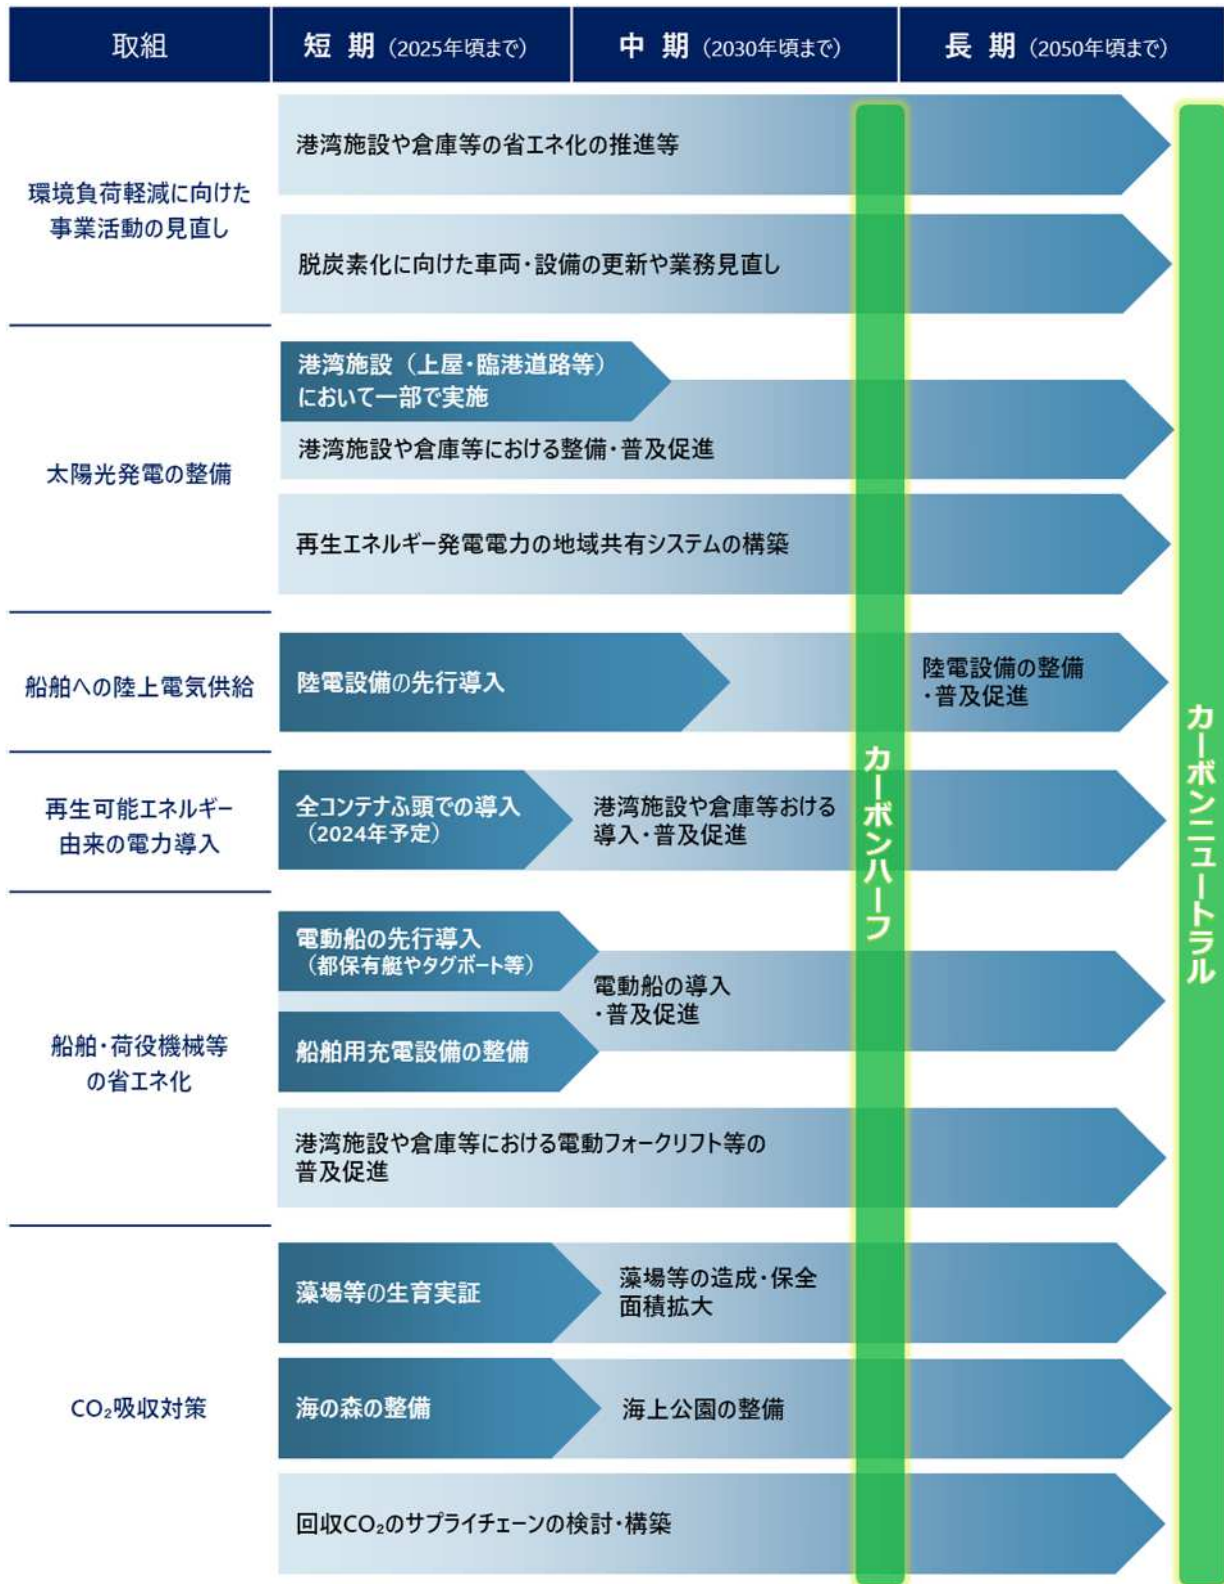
| 取組 | 短 期（2025年頃まで） | 中 期（2030年頃まで） | 長 期（2050年頃まで） |
|---|---|---|---|

環境負荷軽減に向けた事業活動の見直し

港湾施設や倉庫等の省エネ化の推進等

脱炭素化に向けた車両・設備の更新や業務見直し

太陽光発電の整備

港湾施設（上屋・臨港道路等）において一部で実施

港湾施設や倉庫等における整備・普及促進

再生エネルギー発電電力の地域共有システムの構築

船舶への陸上電気供給

陸電設備の先行導入

陸電設備の整備・普及促進

再生可能エネルギー由来の電力導入

全コンテナふ頭での導入（2024年予定）

港湾施設や倉庫等おける導入・普及促進

船舶・荷役機械等の省エネ化

電動船の先行導入（都保有艇やタグボート等）

船舶用充電設備の整備

電動船の導入・普及促進

港湾施設や倉庫等における電動フォークリフト等の普及促進

$CO_2$吸収対策

藻場等の生育実証

藻場等の造成・保全面積拡大

海の森の整備

海上公園の整備

回収$CO_2$のサプライチェーンの検討・構築

カーボンハーフ

カーボンニュートラル